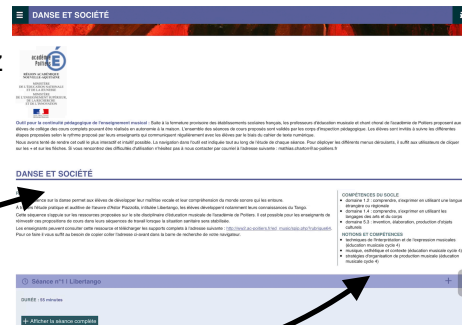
≡ DANSE ET SOCIÉTÉ

académie Poitiers

RÉGION ACADÉMIQUE NOUVELLE-AQUITAINE

MINISTÈRE DE L'ÉDUCATION NATIONALE ET DE LA JEUNESSE

MINISTÈRE DE L'ENSEIGNEMENT SUPÉRIEUR, DE LA RECHERCHE ET DE L'INNOVATION

Outil pour la continuité pédagogique de l'enseignement musical : Suite à la formation provisoire des établissements scolaires français, les professeurs d'éducation musicale et chant choral de l'académie de Poitiers proposent aux élèves de collège des cours complets pouvant être réalisés en autonomie à la maison. L'ensemble des séances de cours proposés sont validés par les corps d'inspection pédagogique. Les élèves sont invités à suivre les différentes étapes proposées selon le rythme proposé par leurs enseignants qui communiquent régulièrement avec les élèves par le biais du cahier de texte numérique.

Nous avons tenté de rendre cet outil le plus interactif et intuitif possible. La navigation dans l'outil est indiquée tout au long de l'étude de chaque séance. Pour déployer les différents menus dérou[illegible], il suffit aux utilisateurs de cliquer sur les + et sur les flèches. Si vous rencontrez des difficultés d'utilisation n'hésitez pas à nous contacter par courriel à l'adresse suivante : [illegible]

DANSE ET SOCIÉTÉ

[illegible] la danse permet aux élèves de développer leur maîtrise vocale et leur compréhension du monde sonore qui les entoure.
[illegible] l'étude pratique et auditive de l'œuvre d'Astor Piazzolla, intitulée Libertango, les élèves développent notamment leurs connaissances du Tango.
Cette séquence s'appuie sur les ressources proposées sur le site disciplinaire d'éducation musicale de l'académie de Poitiers. Il est possible pour les enseignants de réinvestir ces propositions de cours dans leurs séquences de travail lorsque la situation sanitaire sera stabilisée.
Les enseignants peuvent consulter cette ressource et télécharger les supports complets à l'adresse suivante : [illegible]
Pour ce faire il vous suffit au besoin de copier coller l'adresse ci-avant dans la barre de recherche de votre navigateur.

COMPÉTENCES DU SOCLE
• domaine 1.2 : comprendre, s'exprimer en utilisant une langue étrangère ou régionale
• domaine 1.4 : comprendre, s'exprimer en utilisant les langages des arts et du corps
• domaine 5.3 : invention, élaboration, production d'objets culturels

NOTIONS ET COMPÉTENCES
• techniques de l'interprétation et de l'expression musicales (éducation musicale cycle 4)
• musique, esthétique et contexte (éducation musicale cycle 4)
• stratégies d'organisation de production musicale (éducation musicale cycle 4)

Séance n°1 I Libertango +

DURÉE : 55 minutes

+ Afficher la séance complète